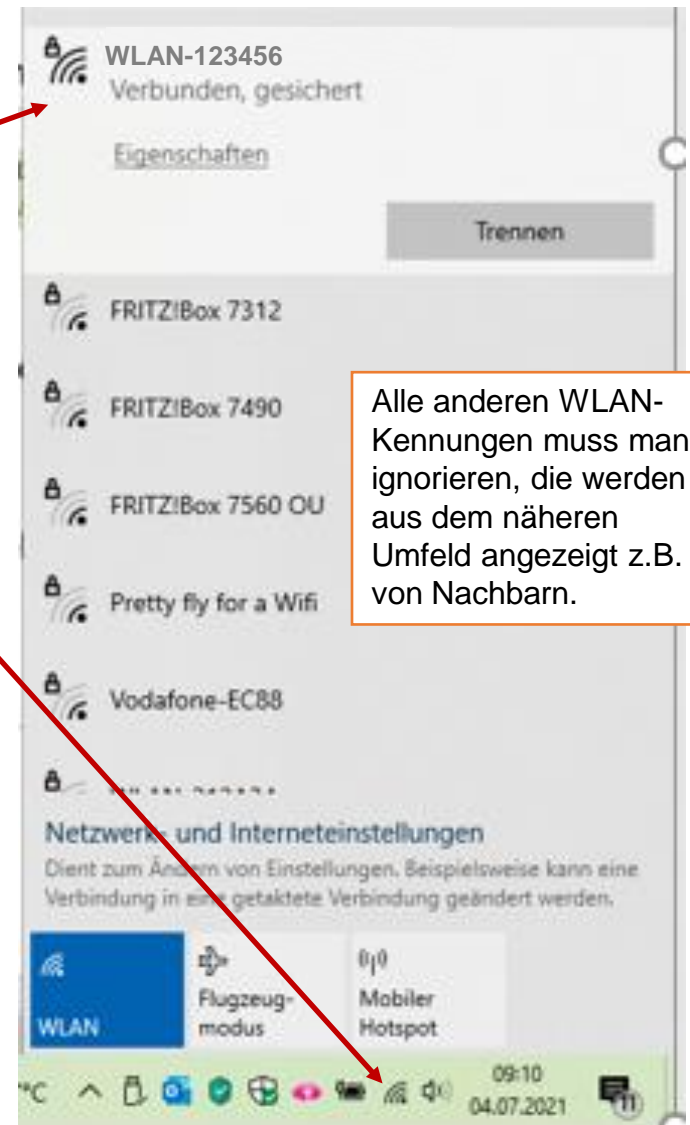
WLAN-123456
Verbunden, gesichert

Eigenschaften

Trennen

FRITZ!Box 7312

FRITZ!Box 7490

FRITZ!Box 7560 OU

Pretty fly for a Wifi

Vodafone-EC88

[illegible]

Alle anderen WLAN-Kennungen muss man ignorieren, die werden aus dem näheren Umfeld angezeigt z.B. von Nachbarn.

Netzwerk- und Interneteinstellungen
Dient zum Ändern von Einstellungen. Beispielsweise kann eine Verbindung in eine getaktete Verbindung geändert werden.

WLAN

Flugzeugmodus

Mobiler Hotspot

°C

09:10
04.07.2021

11